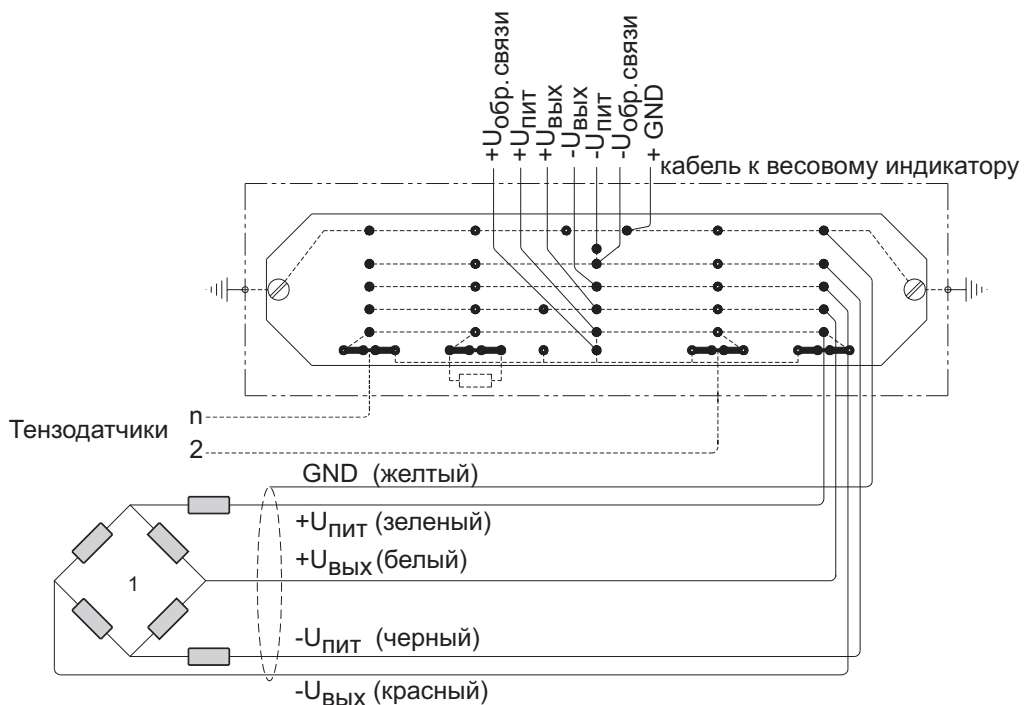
$+U_{обр. связи}$
$+U_{пит}$
$+U_{вых}$
$-U_{вых}$
$-U_{пит}$
$-U_{обр. связи}$
+ GND
кабель к весовому индикатору

Тензодатчики
n
2
1

GND (желтый)
$+U_{пит}$ (зеленый)
$+U_{вых}$ (белый)
$-U_{пит}$ (черный)
$-U_{вых}$ (красный)